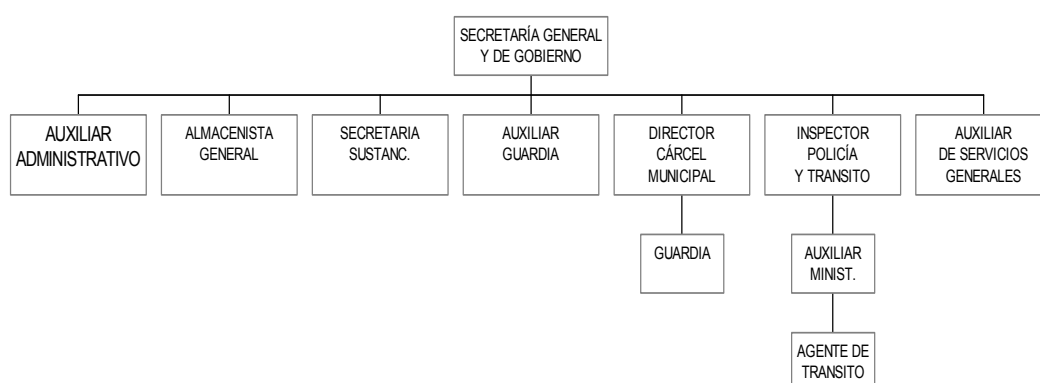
SECRETARÍA GENERAL Y DE GOBIERNO

AUXILIAR ADMINISTRATIVO

ALMACENISTA GENERAL

SECRETARIA SUSTANC.

AUXILIAR GUARDIA

DIRECTOR CÁRCEL MUNICIPAL

GUARDIA

INSPECTOR POLICÍA Y TRANSITO

AUXILIAR MINIST.

AGENTE DE TRANSITO

AUXILIAR DE SERVICIOS GENERALES